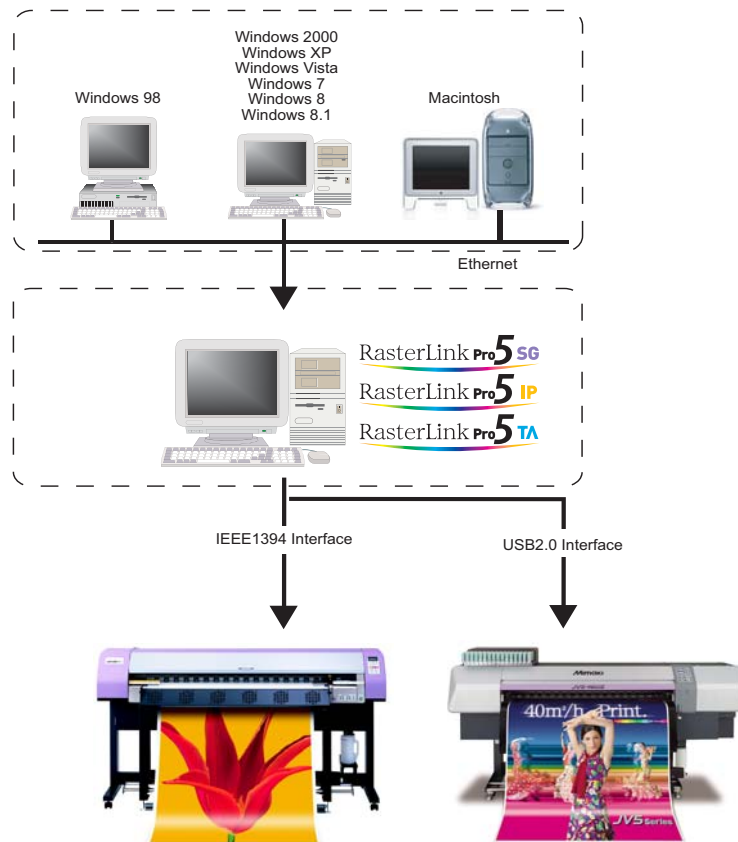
Windows 2000
Windows XP
Windows Vista
Windows 7
Windows 8
Windows 8.1

Windows 98

Macintosh

Ethernet

RasterLink Pro5 SG
RasterLink Pro5 IP
RasterLink Pro5 TA

IEEE1394 Interface

USB2.0 Interface

Mimaki

$40m^2/h$ Print

JV5 Series